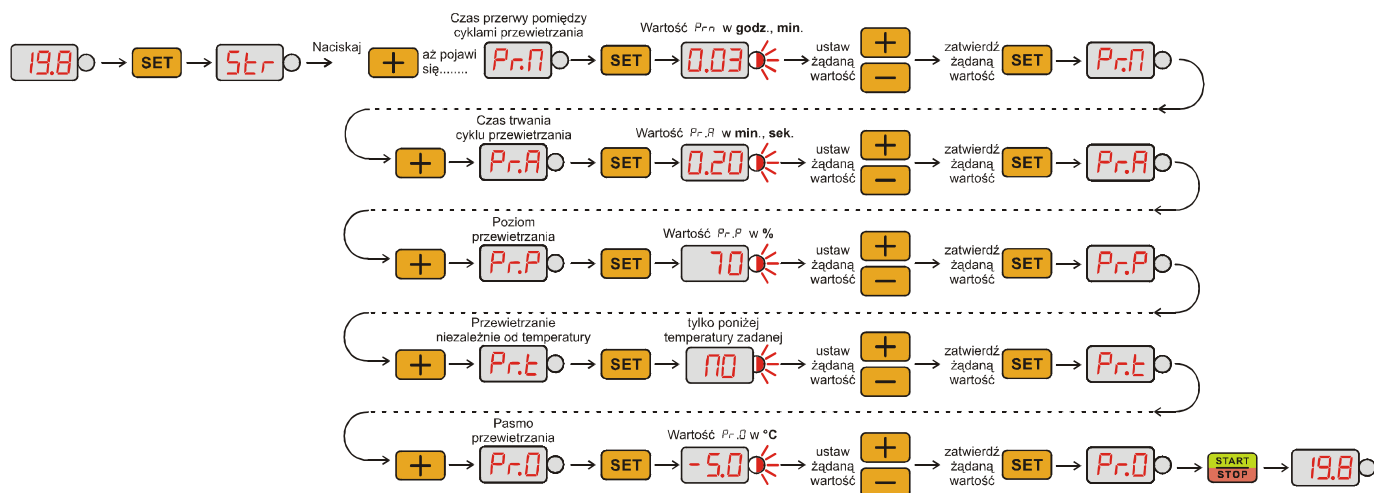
19.8 SET Str Naciskaj + aż pojawi się........

Czas przerwy pomiędzy cyklami przewietrzania Pr.n SET

Wartość Prn w godz., min. 0.03 ustaw żądaną wartość + − zatwierdź żądaną wartość SET Pr.n

+ Czas trwania cyklu przewietrzania Pr.A SET Wartość Pr.A w min., sek. 0.20 ustaw żądaną wartość + − zatwierdź żądaną wartość SET Pr.A

+ Poziom przewietrzania Pr.P SET Wartość Pr.P w % 70 ustaw żądaną wartość + − zatwierdź żądaną wartość SET Pr.P

+ Przewietrzanie niezależnie od temperatury Pr.t SET tylko poniżej temperatury zadanej nO ustaw żądaną wartość + − zatwierdź żądaną wartość SET Pr.t

+ Pasmo przewietrzania Pr.O SET Wartość Pr.O w °C -5.0 ustaw żądaną wartość + − zatwierdź żądaną wartość SET Pr.O START STOP 19.8